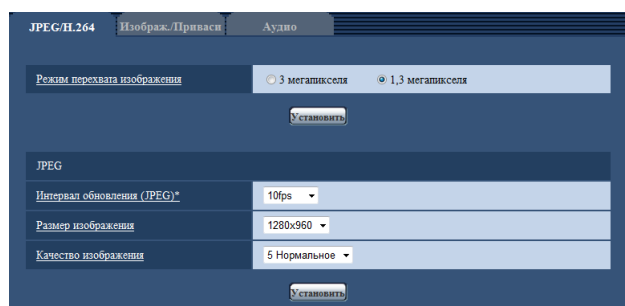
JPEG/H.264 Изображ./Приваси Аудио

Режим перехвата изображения ◯ 3 мегапикселя ◉ 1,3 мегапикселя

Установить

JPEG

Интервал обновления (JPEG)* 10fps

Размер изображения 1280x960

Качество изображения 5 Нормальное

Установить